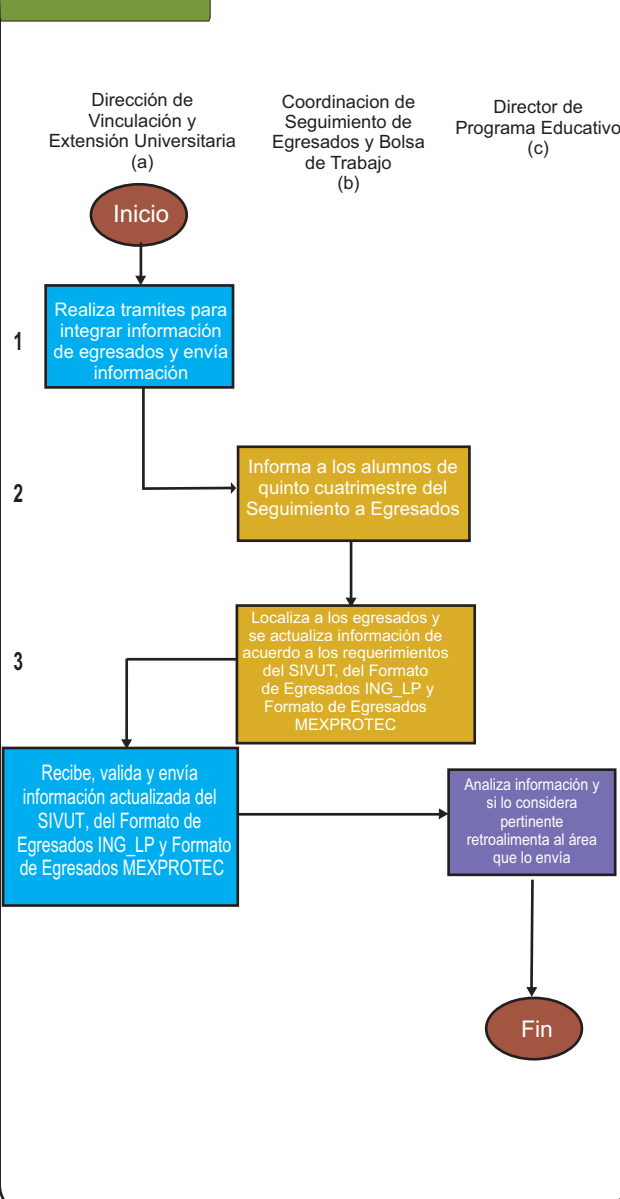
Dirección de Vinculación y Extensión Universitaria
(a)

Coordinacion de Seguimiento de Egresados y Bolsa de Trabajo
(b)

Director de Programa Educativo
(c)

Inicio

1

Realiza tramites para integrar información de egresados y envía información

2

Informa a los alumnos de quinto cuatrimestre del Seguimiento a Egresados

3

Localiza a los egresados y se actualiza información de acuerdo a los requerimientos del SIVUT, del Formato de Egresados ING_LP y Formato de Egresados MEXPROTEC

Recibe, valida y envía información actualizada del SIVUT, del Formato de Egresados ING_LP y Formato de Egresados MEXPROTEC

Analiza información y si lo considera pertinente retroalimenta al área que lo envía

Fin